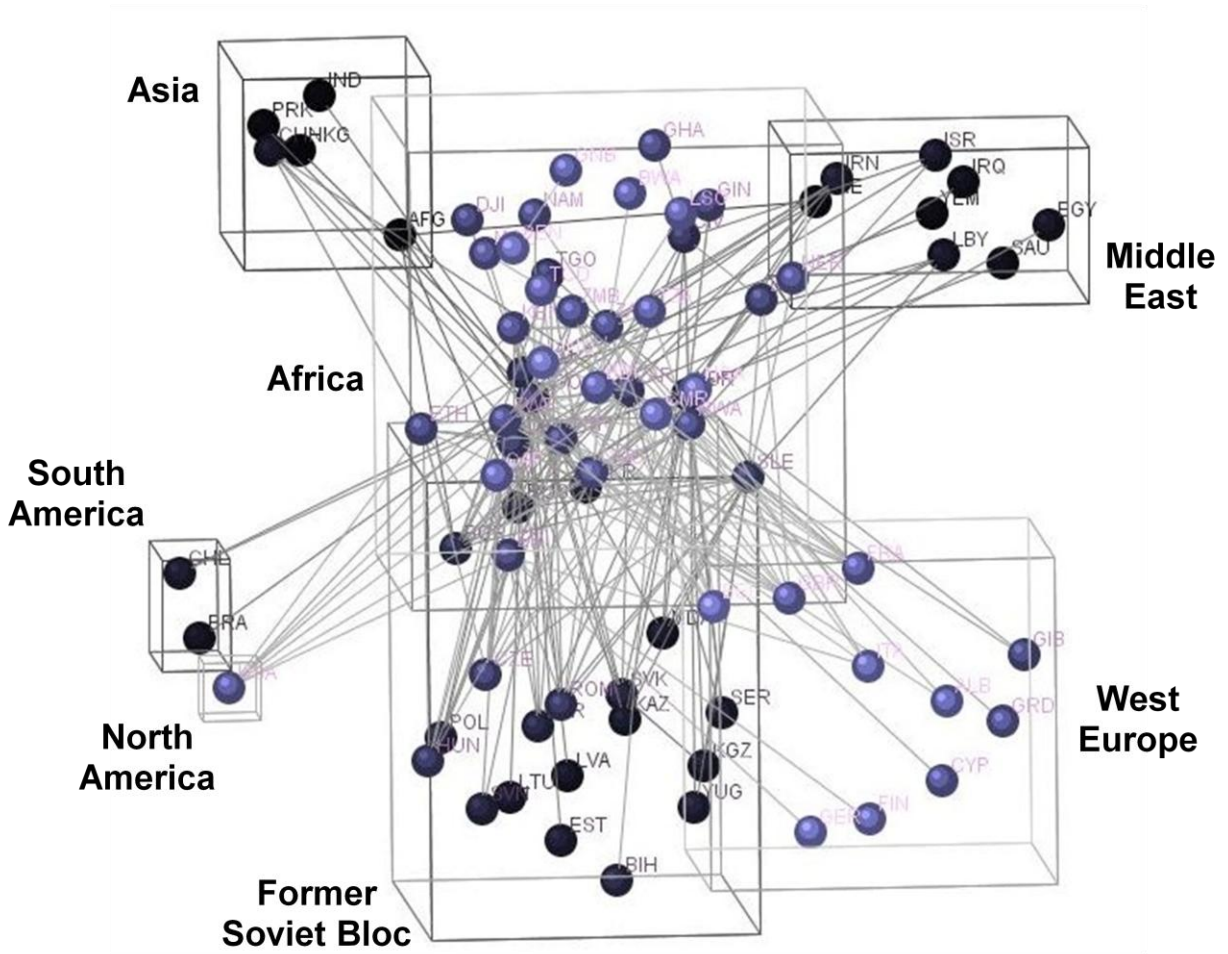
Asia

IND

PRK

CHN

HKG

AFG

GHA

SNB

RWA

GIN

LSO

DJI

NAM

BEN

TGO

ISR

IRN

IRQ

YEM

EGY

LBY

SAU

Middle East

Africa

ETH

CMR

NGA

PLE

South America

CHE

BRA

USA

North America

FRA

GBR

GIB

ITA

ALB

GRD

CYP

FIN

GER

West Europe

ROM

SVK

KAZ

SER

POL

HUN

LVA

LTU

KGZ

YUG

EST

BIH

Former Soviet Bloc